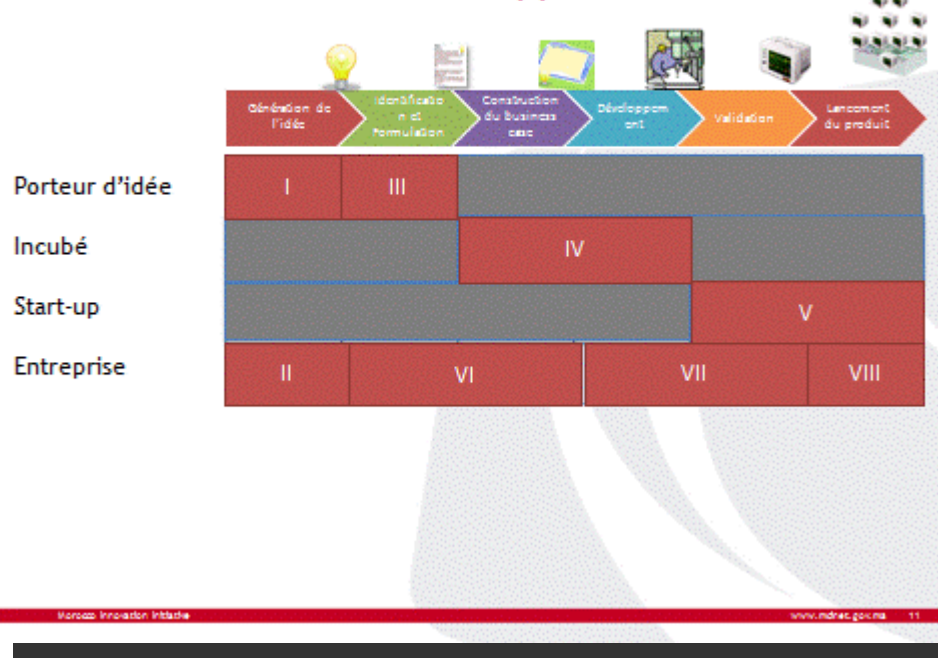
Génération de l'idée

Identification et formulation

Construction du business case

Développement

Validation

Lancement du produit

Porteur d'idée

I

III

Incubé

IV

Start-up

V

Entreprise

II

VI

VII

VIII

Morocco Innovation Initiative

www.mcinet.gov.ma 11